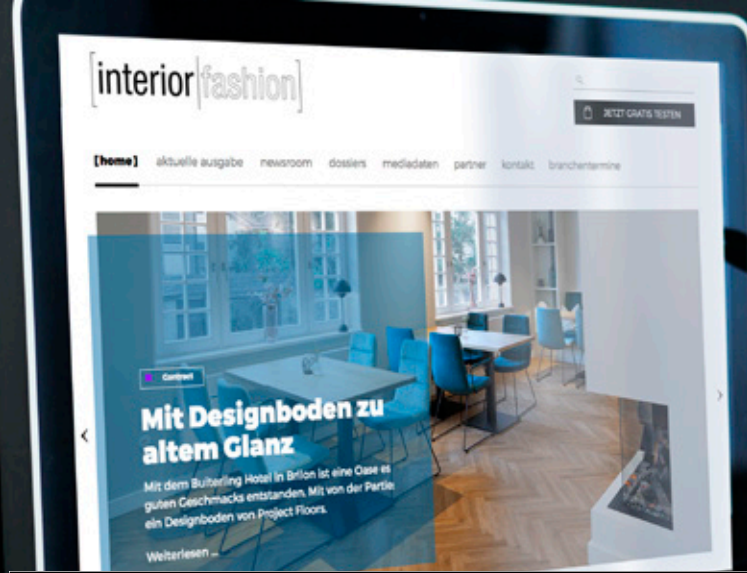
[interior|fashion]

JETZT GRATIS TESTEN

[home] aktuelle ausgabe newsroom dossiers mediadaten partner kontakt branchentermine

Contract

Mit Designboden zu altem Glanz

Mit dem Bulterling Hotel in Brilon ist eine Oase es guten Geschmacks entstanden. Mit von der Partie: ein Designboden von Project Floors.

Weiterlesen ...